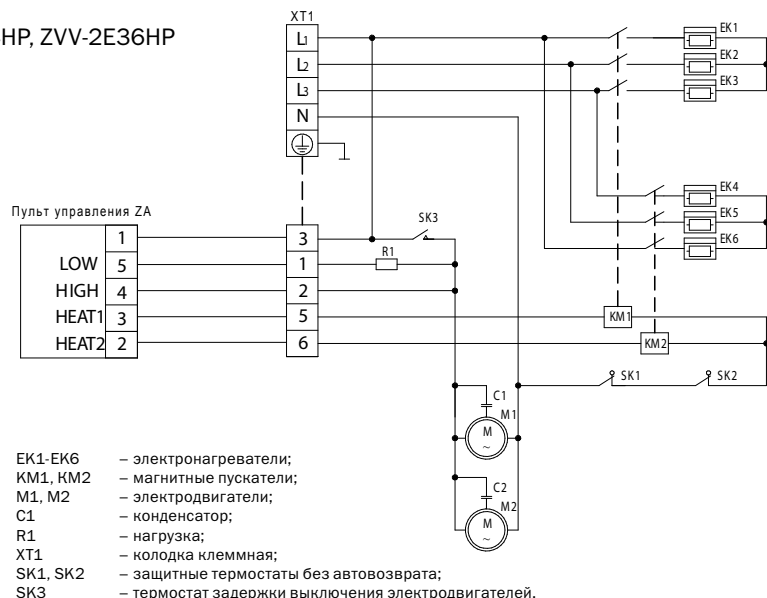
HP, ZVV-2E36HP

XT1
L1
L2
L3
N

EK1
EK2
EK3
EK4
EK5
EK6

Пульт управления ZA

| 1 | 3 |
|---|---|
| LOW 5 | 1 |
| HIGH 4 | 2 |
| HEAT1 3 | 5 |
| HEAT2 2 | 6 |

SK3
R1
KM1
KM2
SK1
SK2
C1
M1
M
~
C2
M2
M
~

EK1-EK6 – электронагреватели;
KM1, KM2 – магнитные пускатели;
M1, M2 – электродвигатели;
C1 – конденсатор;
R1 – нагрузка;
XT1 – колодка клеммная;
SK1, SK2 – защитные термостаты без автовозврата;
SK3 – термостат задержки выключения электродвигателей.